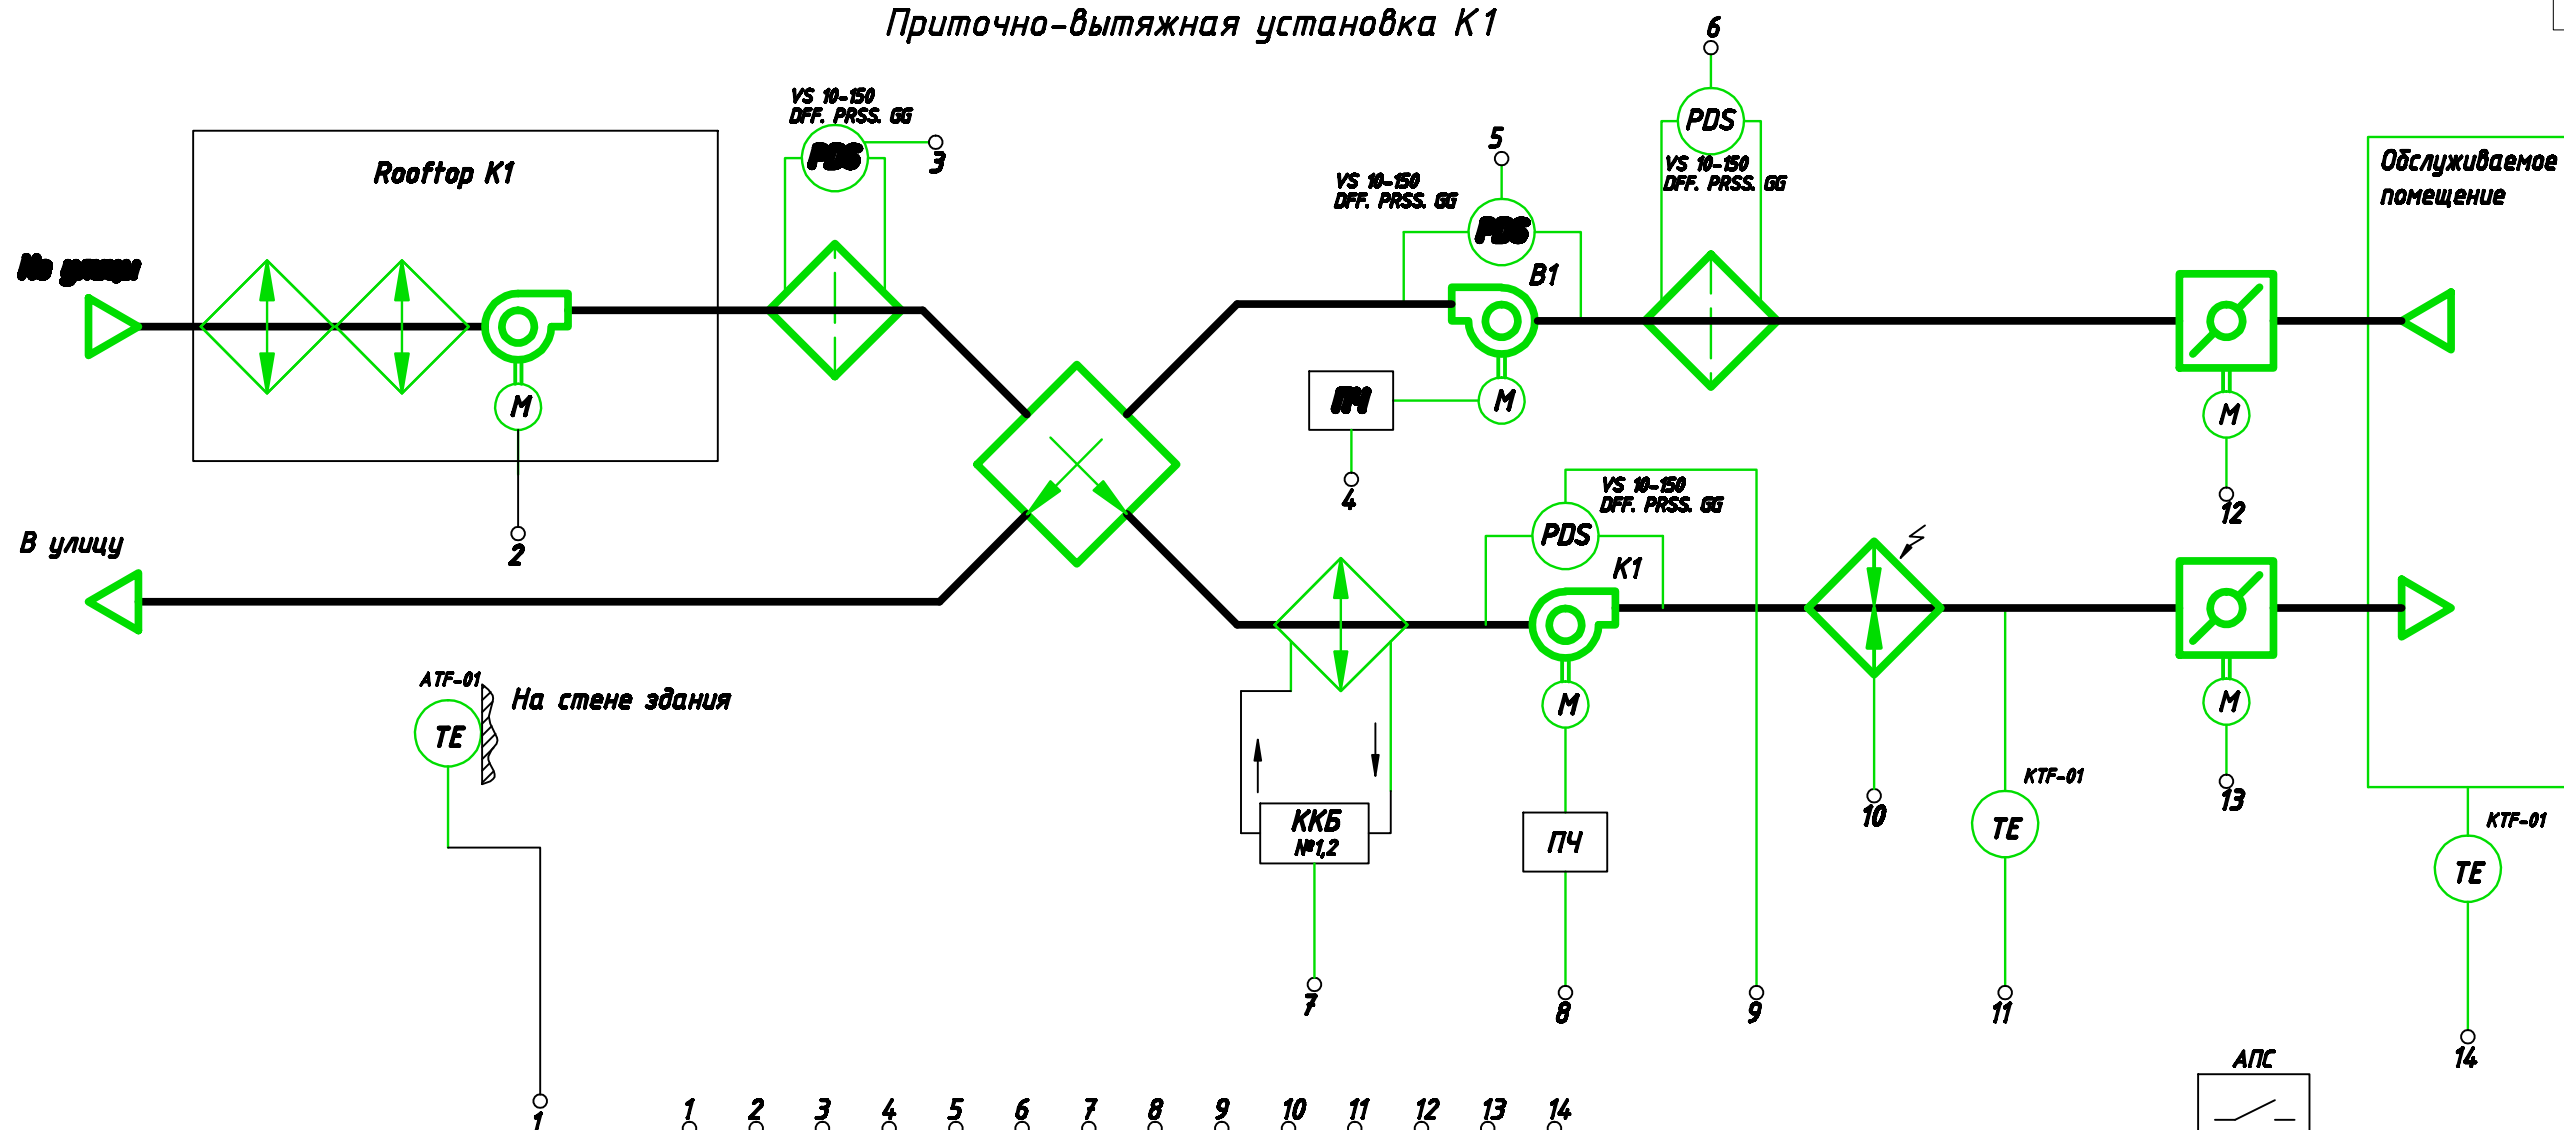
Приточно-вытяжная установка К1

Rooftop K1

Из улицы

M

2

В улицу

VS 10-150
DFF. PRSS. GG

PDS

3

VS 10-150
DFF. PRSS. GG

PDS

5

6

PDS

VS 10-150
DFF. PRSS. GG

B1

ПЧ

M

4

VS 10-150
DFF. PRSS. GG

PDS

K1

M

M

12

Обслуживаемое помещение

ATF-01

TE

На стене здания

ККБ
№1,2

7

ПЧ

8

9

10

KTF-01

TE

11

M

13

KTF-01

TE

14

1

1 2 3 4 5 6 7 8 9 10 11 12 13 14

АПС